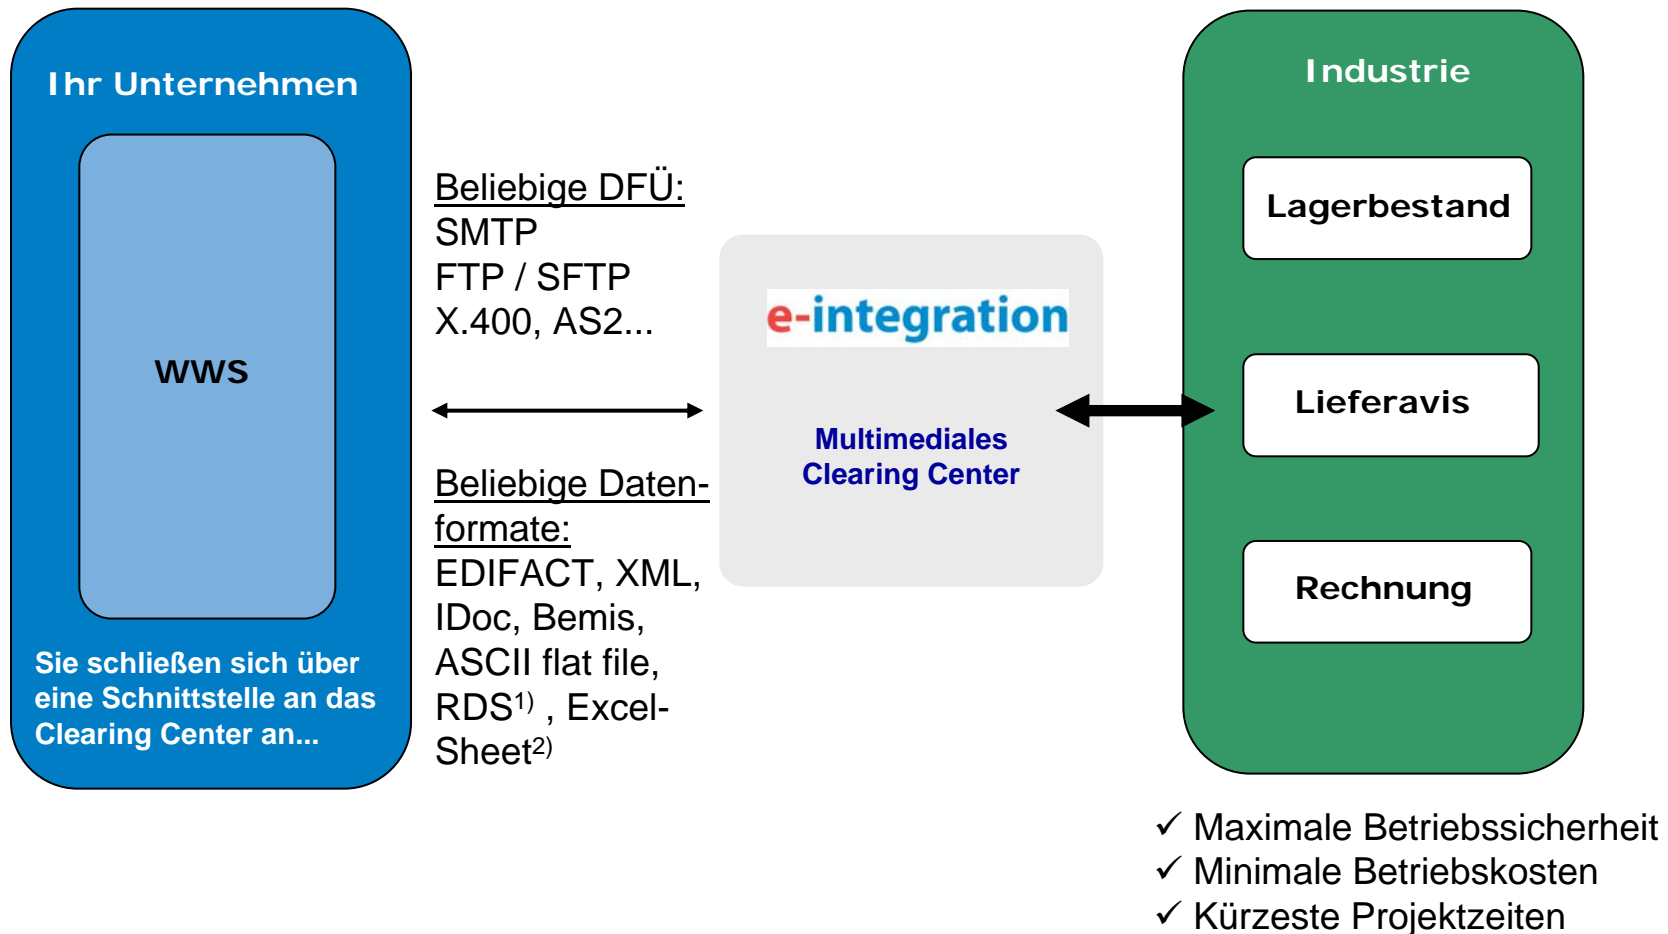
Ihr Unternehmen

WWS

Sie schließen sich über eine Schnittstelle an das Clearing Center an...

Beliebige DFÜ:
SMTP
FTP / SFTP
X.400, AS2...

Beliebige Datenformate:
EDIFACT, XML, IDoc, Bemis, ASCII flat file, RDS$^{1)}$ , Excel-Sheet$^{2)}$

e-integration

Multimediales Clearing Center

Industrie

Lagerbestand

Lieferavis

Rechnung

✓ Maximale Betriebssicherheit
✓ Minimale Betriebskosten
✓ Kürzeste Projektzeiten